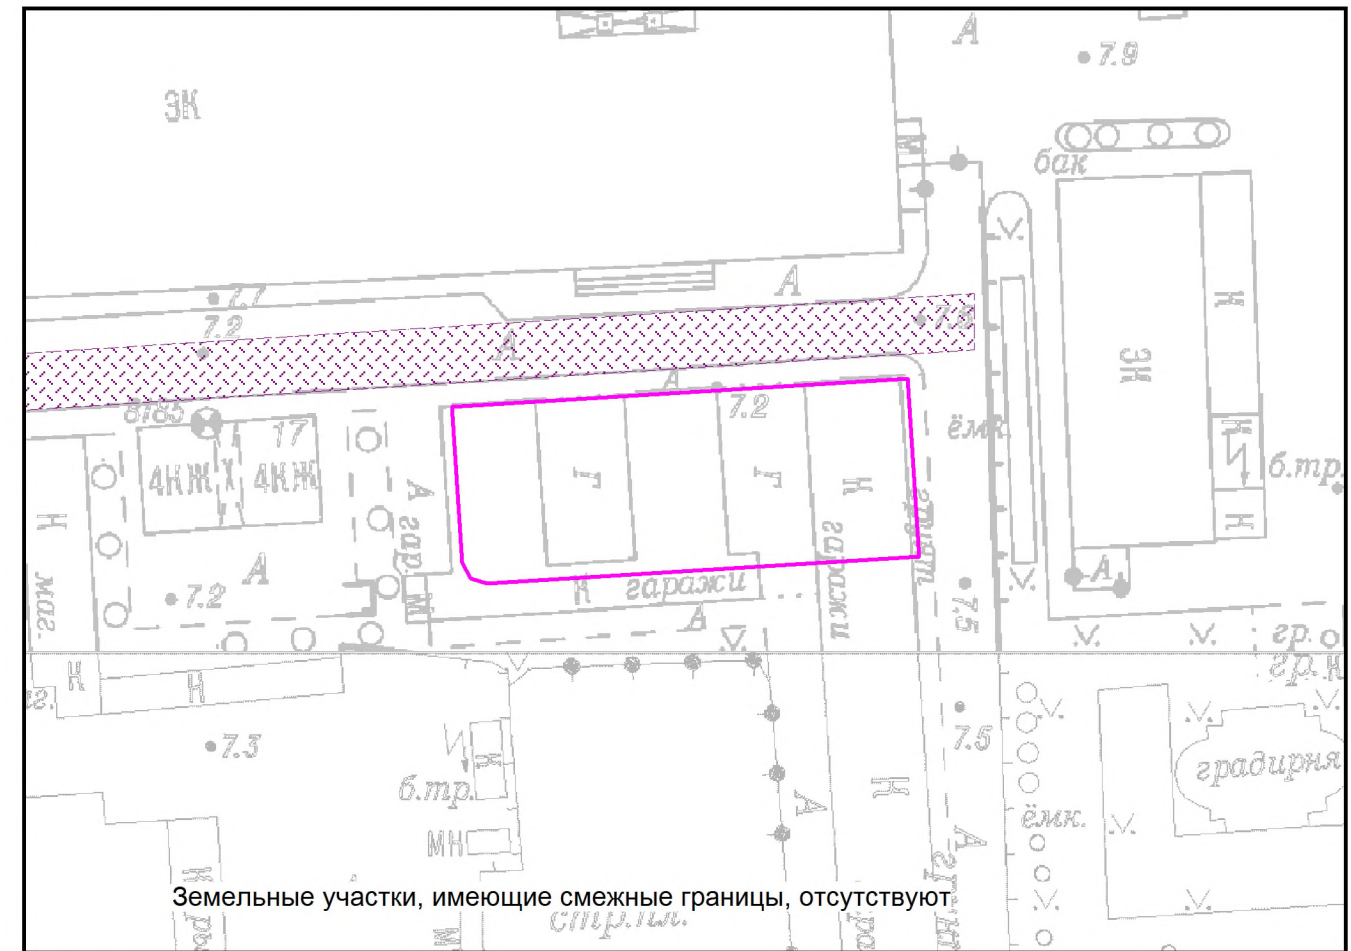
А
7.9
ЗК
М
бак
А
Н
ЗН
7.7
7.2
А
7.8
А
7.2
8185
17
4КЖ
4КЖ
ёмк.
Н
Г
Г
Н
б.тр.
Н
А
гар.
маг.
А
7.2
гаражи
Н
подъезд
Ж
К
А
А
7.5
гр.о
гр.н
Н
Н
7.3
Н
7.5
градирня
б.тр.
А
Н
МН
ёмк.
Кр
А
Земельные участки, имеющие смежные границы, отсутствуют
стр.пл.